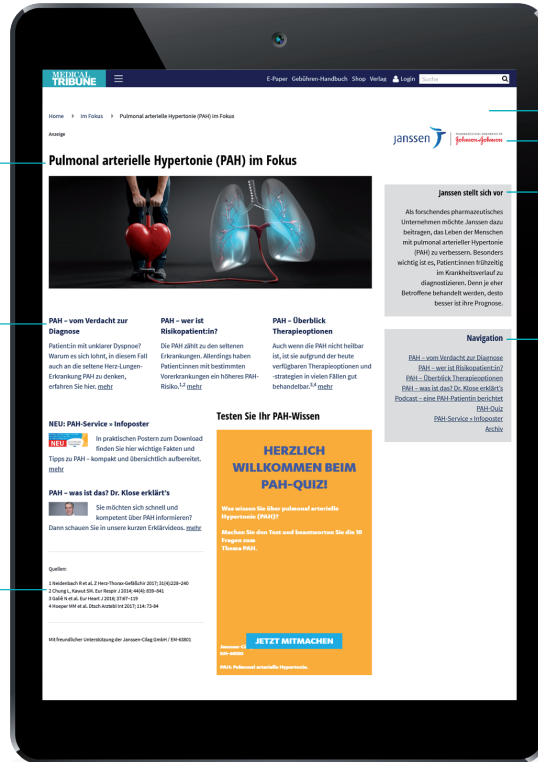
MEDICAL TRIBUNE

E-Paper Gebühren-Handbuch Shop Verlag Login Suche

Home › Im Fokus › Pulmonal arterielle Hypertonie (PAH) im Fokus

Anzeige

janssen | PHARMACEUTICAL COMPANIES OF Johnson&Johnson

Pulmonal arterielle Hypertonie (PAH) im Fokus

janssen stellt sich vor

Als forschendes pharmazeutisches Unternehmen möchte Janssen dazu beitragen, das Leben der Menschen mit pulmonal arterieller Hypertonie (PAH) zu verbessern. Besonders wichtig ist es, Patient:innen frühzeitig im Krankheitsverlauf zu diagnostizieren. Denn je eher Betroffene behandelt werden, desto besser ist ihre Prognose.

PAH – vom Verdacht zur Diagnose

Patient:in mit unklarer Dyspnoe? Warum es sich lohnt, in diesem Fall auch an die seltene Herz-Lungen-Erkrankung PAH zu denken, erfahren Sie hier. mehr

PAH – wer ist Risikopatient:in?

Die PAH zählt zu den seltenen Erkrankungen. Allerdings haben Patient:innen mit bestimmten Vorerkrankungen ein höheres PAH-Risiko.$^{1,2}$ mehr

PAH – Überblick Therapieoptionen

Auch wenn die PAH nicht heilbar ist, ist sie aufgrund der heute verfügbaren Therapieoptionen und -strategien in vielen Fällen gut behandelbar.$^{3,4}$ mehr

Navigation

PAH – vom Verdacht zur Diagnose
PAH – wer ist Risikopatient:in?
PAH – Überblick Therapieoptionen
PAH – was ist das? Dr. Klose erklärt's
Podcast – eine PAH-Patientin berichtet
PAH-Quiz
PAH-Service » Infoposter
Archiv

NEU: PAH-Service » Infoposter

NEU

In praktischen Postern zum Download finden Sie hier wichtige Fakten und Tipps zu PAH – kompakt und übersichtlich aufbereitet. mehr

PAH – was ist das? Dr. Klose erklärt's

Sie möchten sich schnell und kompetent über PAH informieren? Dann schauen Sie in unsere kurzen Erklärvideos. mehr

Testen Sie Ihr PAH-Wissen

HERZLICH WILLKOMMEN BEIM PAH-QUIZ!

Was wissen Sie über pulmonal arterielle Hypertonie (PAH)?

Machen Sie den Test und beantworten Sie die 10 Fragen zum Thema PAH.

Janssen-C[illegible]
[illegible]

JETZT MITMACHEN

PAH: Pulmonal arterielle Hypertonie.

Quellen:

1 Neidenbach R et al. Z Herz-Thorax-Gefäßchir 2017; 31(4):228–240
2 Chung L, Kawut SM. Eur Respir J 2014; 44(4):839–841
3 Galiè N et al. Eur Heart J 2016; 37:67–119
4 Hoeper MM et al. Dtsch Arztebl Int 2017; 114:73–84

Mit freundlicher Unterstützung der Janssen-Cilag GmbH / EM-63801